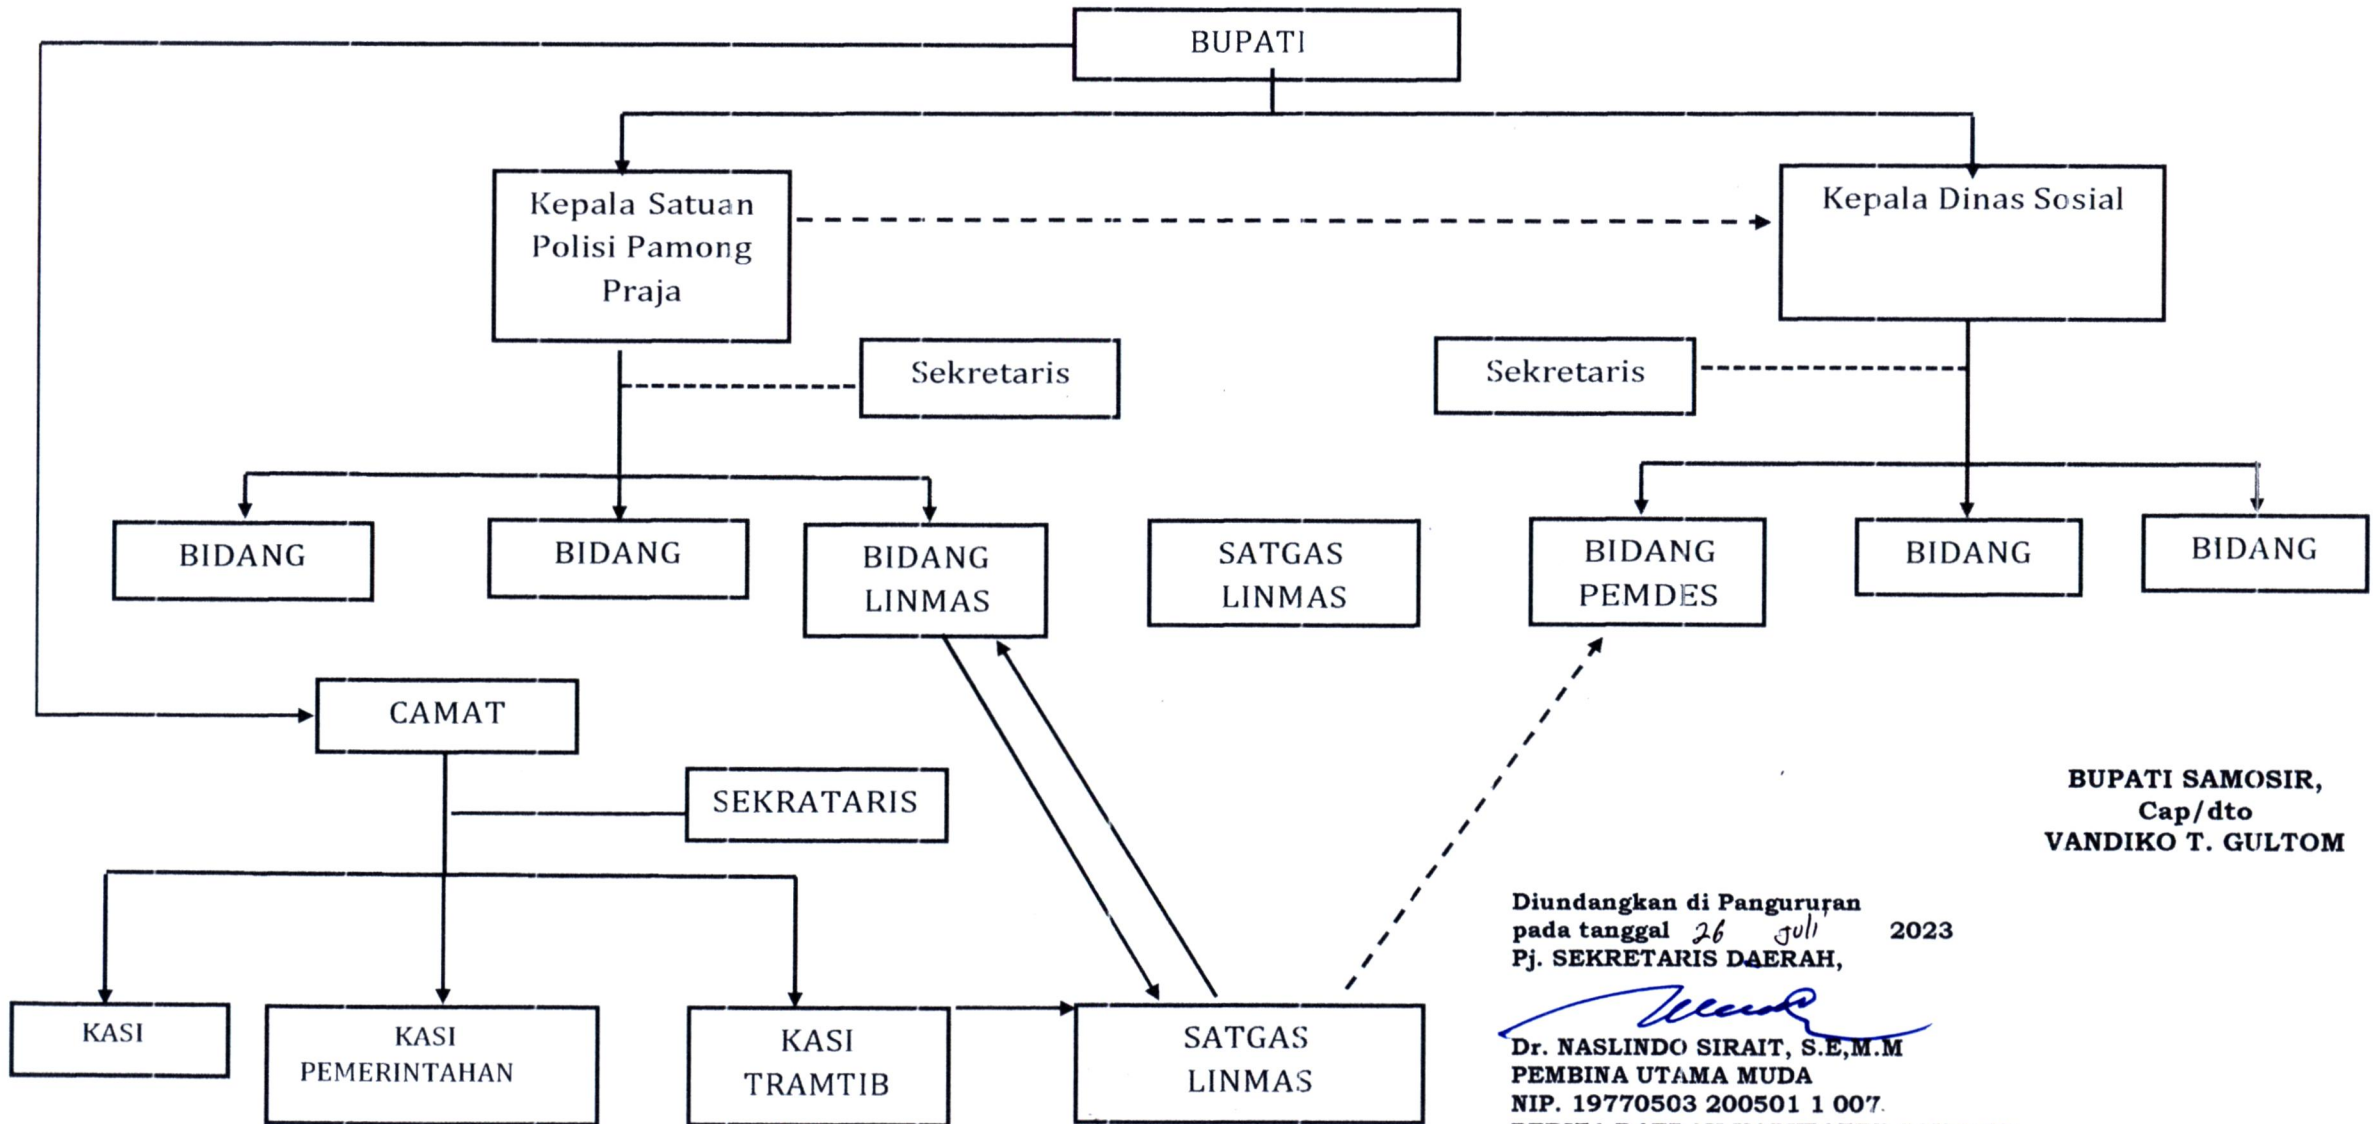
BUPATI

Kepala Satuan Polisi Pamong Praja

Kepala Dinas Sosial

Sekretaris

Sekretaris

BIDANG

BIDANG

BIDANG LINMAS

SATGAS LINMAS

BIDANG PEMDES

BIDANG

BIDANG

CAMAT

SEKRATARIS

KASI

KASI PEMERINTAHAN

KASI TRAMTIB

SATGAS LINMAS

BUPATI SAMOSIR,
Cap/dto
VANDIKO T. GULTOM

Diundangkan di Pangururan
pada tanggal 26 Juli 2023
Pj. SEKRETARIS DAERAH,

Dr. NASLINDO SIRAIT, S.E,M.M
PEMBINA UTAMA MUDA
NIP. 19770503 200501 1 007
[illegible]